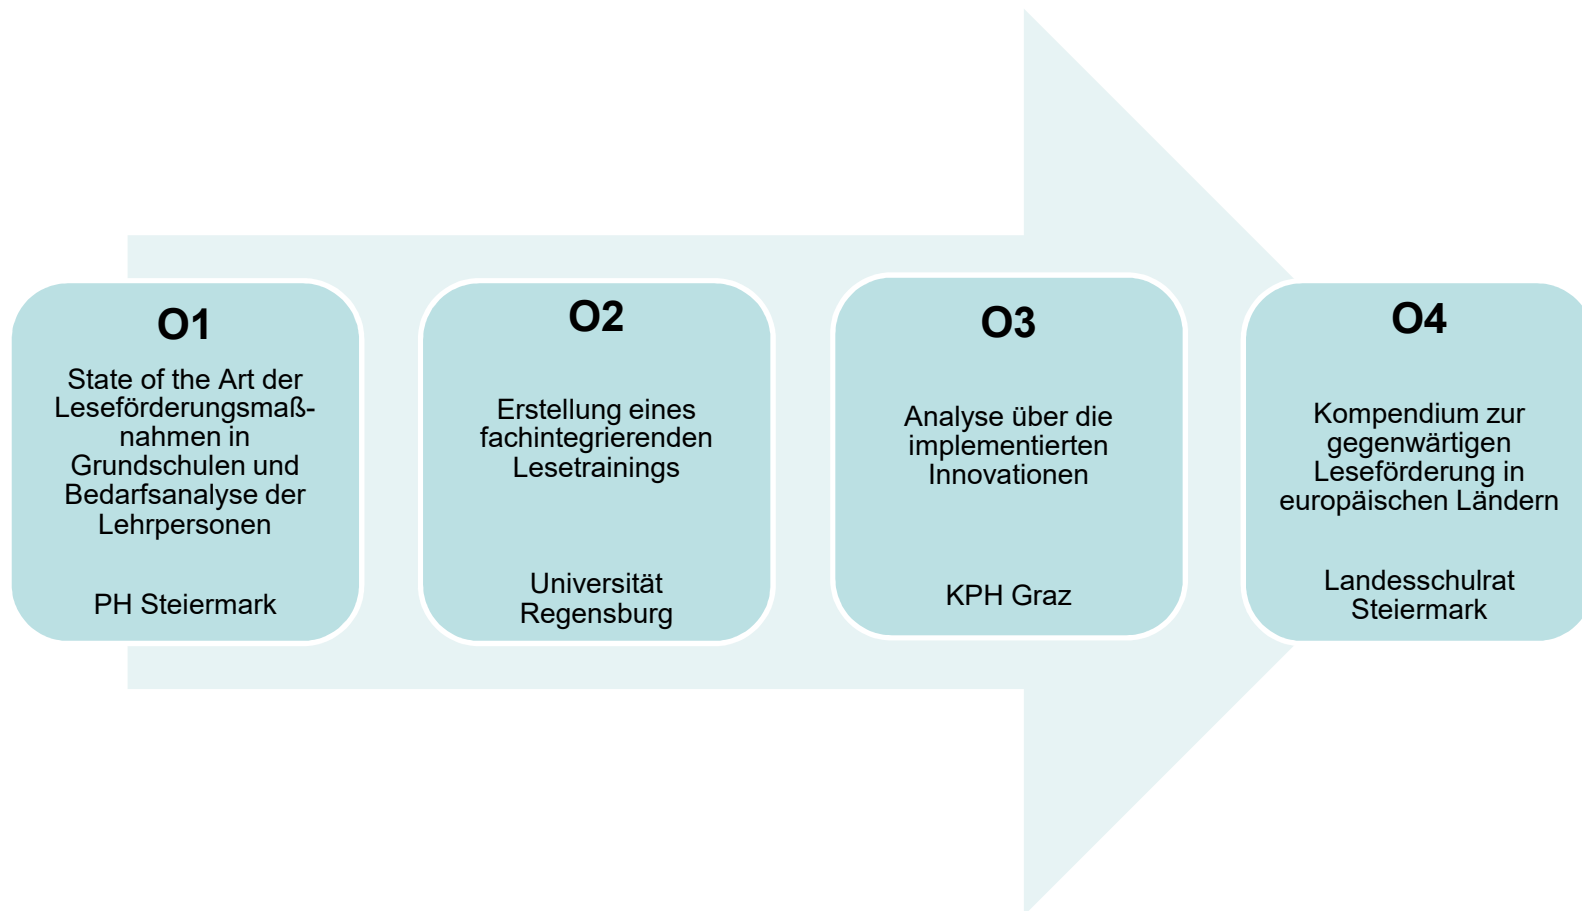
O1

State of the Art der Leseförderungsmaßnahmen in Grundschulen und Bedarfsanalyse der Lehrpersonen

PH Steiermark

O2

Erstellung eines fachintegrierenden Lesetrainings

Universität Regensburg

O3

Analyse über die implementierten Innovationen

KPH Graz

O4

Kompendium zur gegenwärtigen Leseförderung in europäischen Ländern

Landesschulrat Steiermark